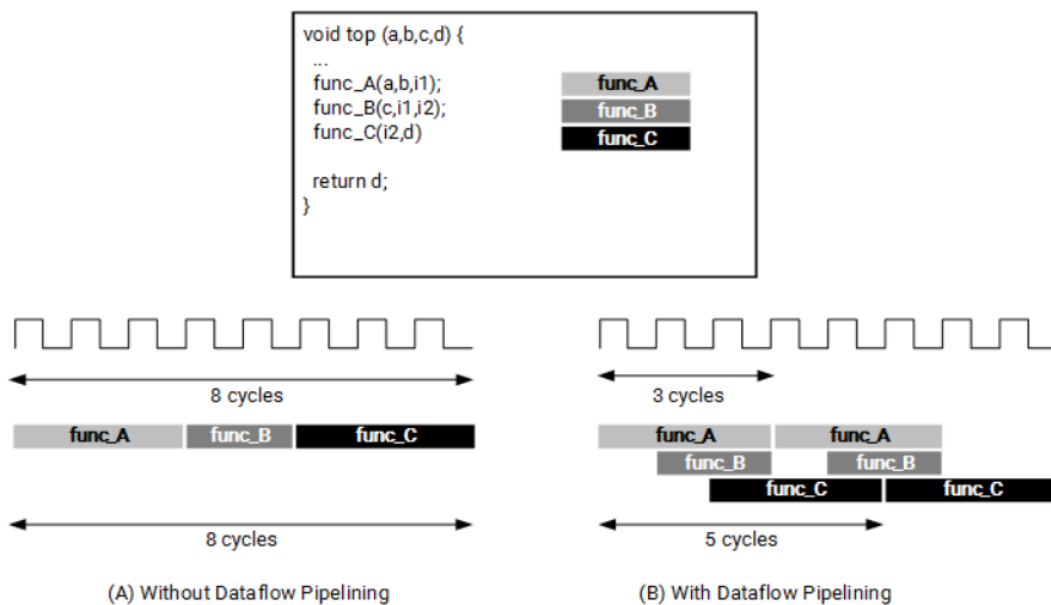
void top (a,b,c,d) {
...
func_A(a,b,i1);
func_B(c,i1,i2);
func_C(i2,d)

return d;
}

func_A
func_B
func_C

8 cycles

func_A func_B func_C

8 cycles

(A) Without Dataflow Pipelining

3 cycles

func_A func_A
func_B func_B
func_C func_C

5 cycles

(B) With Dataflow Pipelining